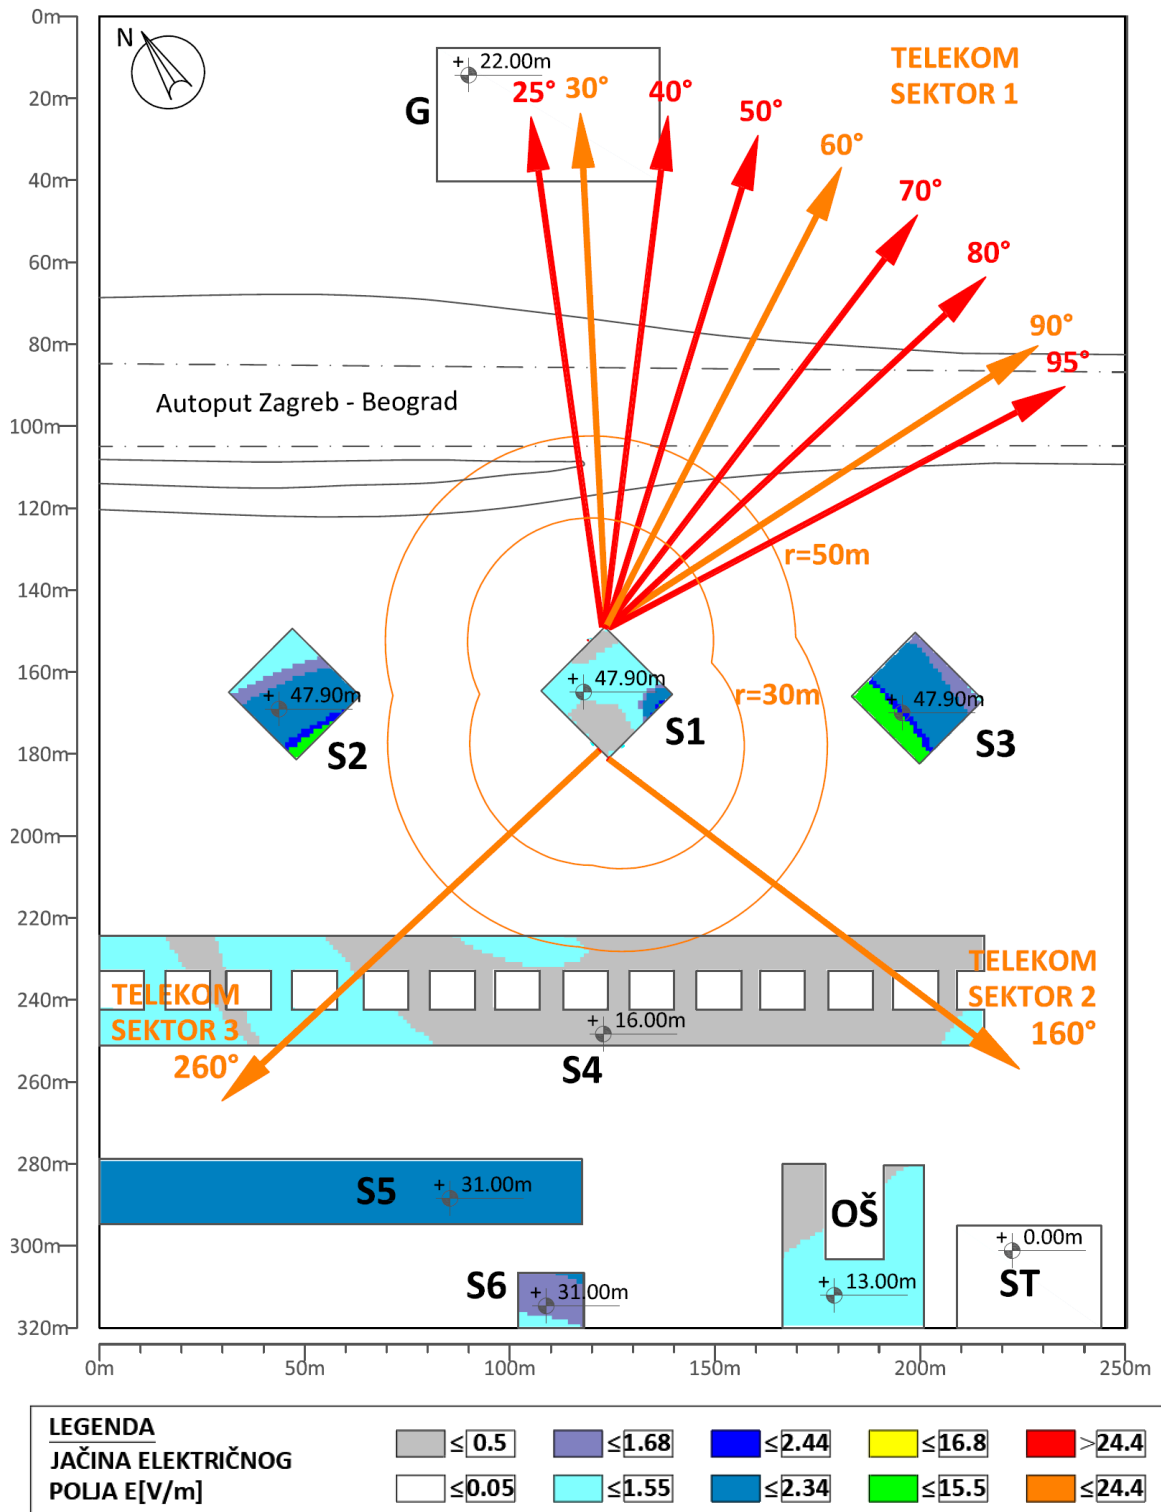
0m
20m
40m
60m
80m
100m
120m
140m
160m
180m
200m
220m
240m
260m
280m
300m
320m

N

G
22.00m
25° 30° 40° 50° 60° 70° 80° 90° 95°

TELEKOM
SEKTOR 1

Autoput Zagreb - Beograd

r=50m
r=30m

47.90m
S2
47.90m
S1
47.90m
S3

TELEKOM
SEKTOR 3
260°

TELEKOM
SEKTOR 2
160°

16.00m
S4

S5
31.00m

S6
31.00m

OŠ
13.00m

0.00m
ST

0m
50m
100m
150m
200m
250m

LEGENDA
JAČINA ELEKTRIČNOG
POLJA E[V/m]

| ≤0.5 | ≤1.68 | ≤2.44 | ≤16.8 | >24.4 |
|---|---|---|---|---|
| ≤0.05 | ≤1.55 | ≤2.34 | ≤15.5 | ≤24.4 |